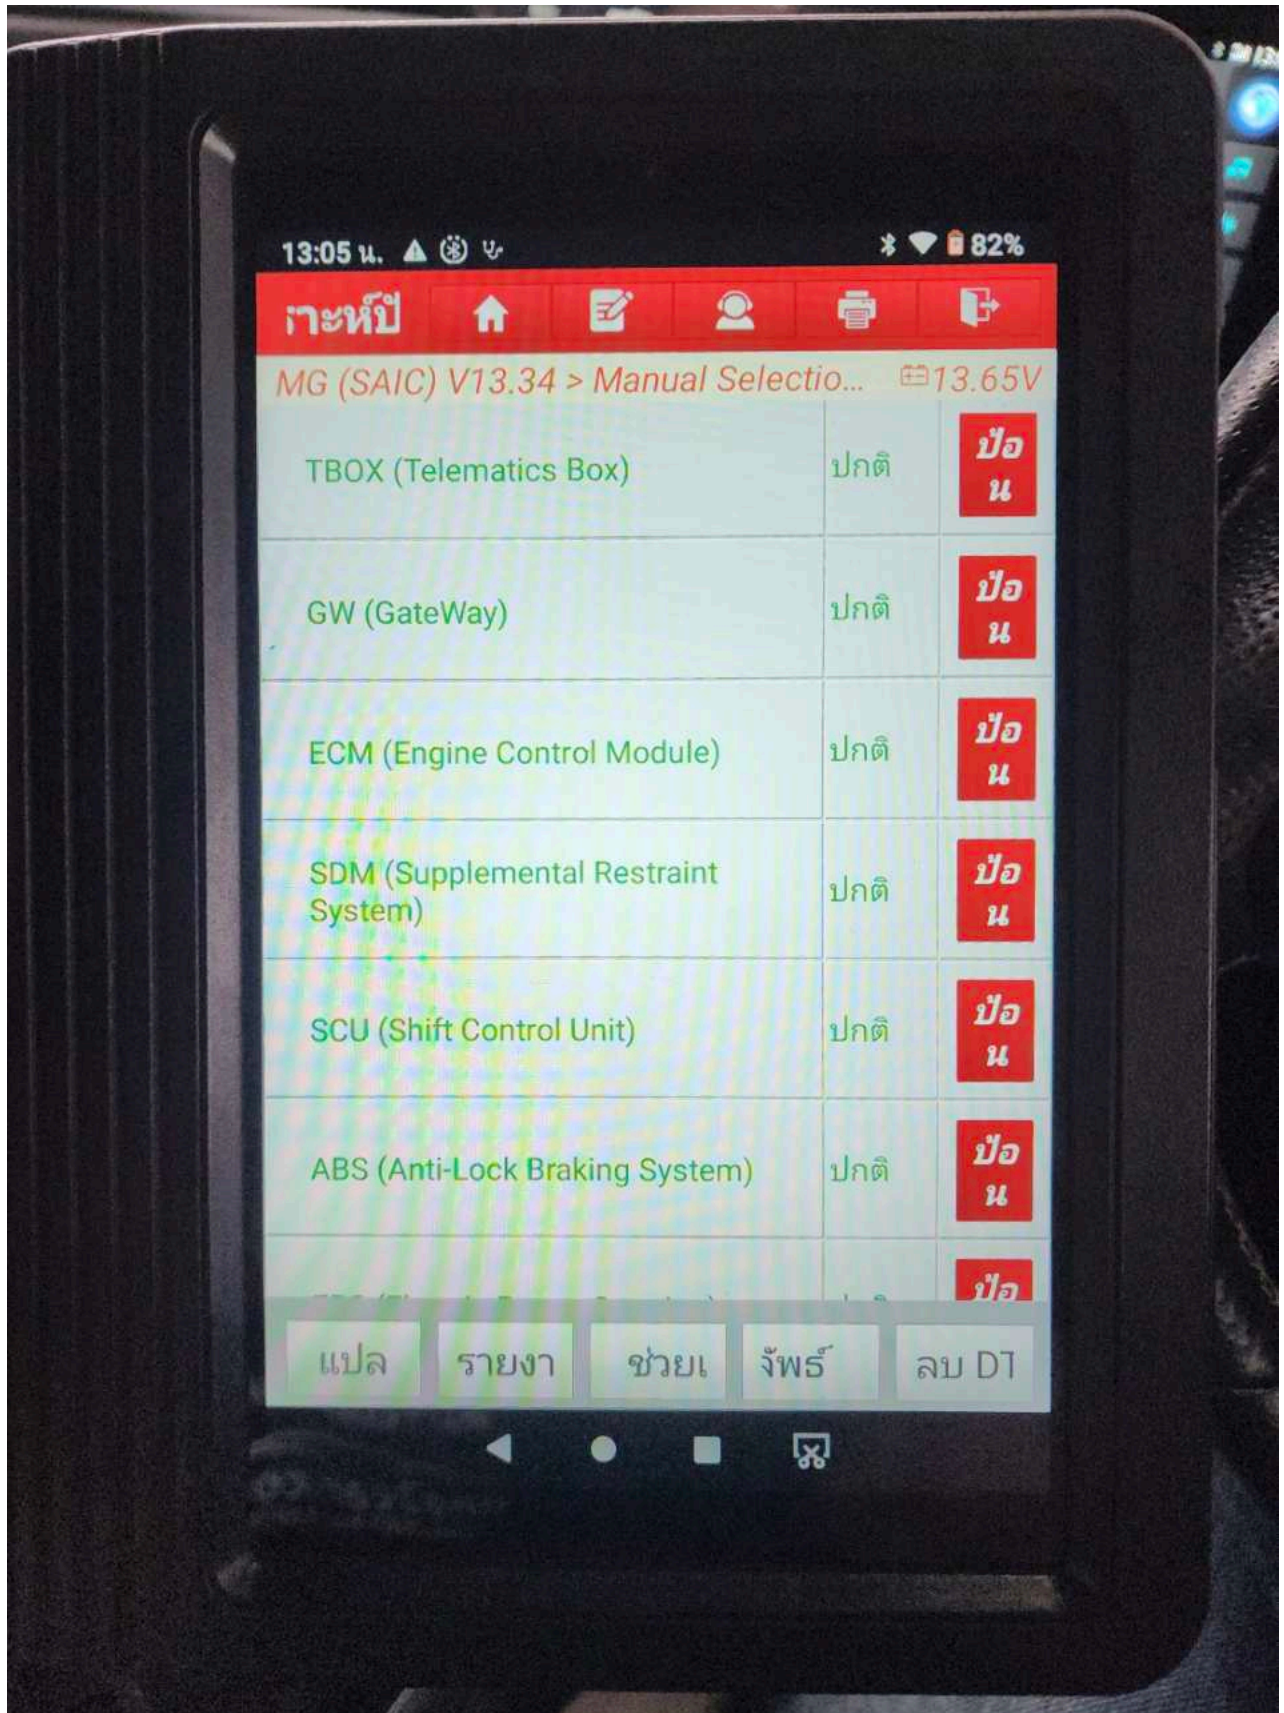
13:05 น.

82%

กาะห์ป

MG (SAIC) V13.34 > Manual Selectio... 13.65V

| | | |
|---|---|---|
| TBOX (Telematics Box) | ปกติ | ป้อน |
| GW (GateWay) | ปกติ | ป้อน |
| ECM (Engine Control Module) | ปกติ | ป้อน |
| SDM (Supplemental Restraint System) | ปกติ | ป้อน |
| SCU (Shift Control Unit) | ปกติ | ป้อน |
| ABS (Anti-Lock Braking System) | ปกติ | ป้อน |
| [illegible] | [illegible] | ป้อ |

แปล
รายงา
ช่วยเ
จัพร์
ลบ DT